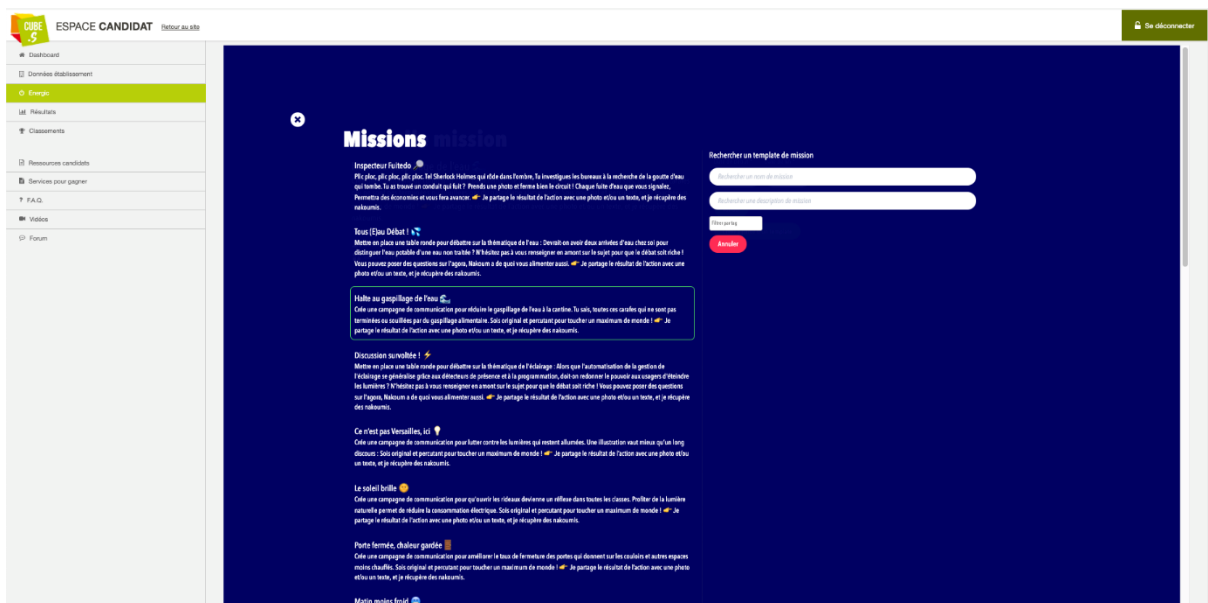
CUBE.S ESPACE CANDIDAT Retour au site

Se déconnecter

Dashboard
Données établissement
Energie
Résultats
Classements
Ressources candidats
Services pour gagner
F.A.Q.
Vidéos
Forum

Missions

Inspecteur Fuitedo 🔎
Plic ploc, plic ploc, plic ploc. Tel Sherlock Holmes qui rôde dans l'ombre, Tu investigues les bureaux à la recherche de la goutte d'eau qui tombe. Tu as trouvé un conduit qui fuit ? Prends une photo et ferme bien le circuit ! Chaque fuite d'eau que vous signalez, Permettra des économies et vous fera avancer. 👉 Je partage le résultat de l'action avec une photo et/ou un texte, et je récupère des nakoumis.

Tous (E)au Débat ! 💦
Mettre en place une table ronde pour débattre sur la thématique de l'eau : Devrait on avoir deux arrivées d'eau chez soi pour distinguer l'eau potable d'une eau non traitée ? N'hésitez pas à vous renseigner en amont sur le sujet pour que le débat soit riche ! Vous pouvez poser des questions sur l'agora, Nakoum a de quoi vous alimenter aussi. 👉 Je partage le résultat de l'action avec une photo et/ou un texte, et je récupère des nakoumis.

Halte au gaspillage de l'eau 🌊
Crée une campagne de communication pour réduire le gaspillage de l'eau à la cantine. Tu sais, toutes ces carafes qui ne sont pas terminées ou souillées par du gaspillage alimentaire. Sois original et percutant pour toucher un maximum de monde ! 👉 Je partage le résultat de l'action avec une photo et/ou un texte, et je récupère des nakoumis.

Discussion survoltée ! ⚡
Mettre en place une table ronde pour débattre sur la thématique de l'éclairage : Alors que l'automatisation de la gestion de l'éclairage se généralise grâce aux détecteurs de présence et à la programmation, doit-on redonner le pouvoir aux usagers d'éteindre les lumières ? N'hésitez pas à vous renseigner en amont sur le sujet pour que le débat soit riche ! Vous pouvez poser des questions sur l'agora, Nakoum a de quoi vous alimenter aussi. 👉 Je partage le résultat de l'action avec une photo et/ou un texte, et je récupère des nakoumis.

Ce n'est pas Versailles, ici 💡
Crée une campagne de communication pour lutter contre les lumières qui restent allumées. Une illustration vaut mieux qu'un long discours : Sois original et percutant pour toucher un maximum de monde ! 👉 Je partage le résultat de l'action avec une photo et/ou un texte, et je récupère des nakoumis.

Le soleil brille 🌞
Crée une campagne de communication pour qu'ouvrir les rideaux devienne un réflexe dans toutes les classes. Profiter de la lumière naturelle permet de réduire la consommation électrique. Sois original et percutant pour toucher un maximum de monde ! 👉 Je partage le résultat de l'action avec une photo et/ou un texte, et je récupère des nakoumis.

Porte fermée, chaleur gardée 🚪
Crée une campagne de communication pour améliorer le taux de fermeture des portes qui donnent sur les couloirs et autres espaces moins chauffés. Sois original et percutant pour toucher un maximum de monde ! 👉 Je partage le résultat de l'action avec une photo et/ou un texte, et je récupère des nakoumis.

Matin moins froid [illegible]

Rechercher un template de mission
Recherche un nom de mission
Recherche une description de mission
Filtre partag
Annuler